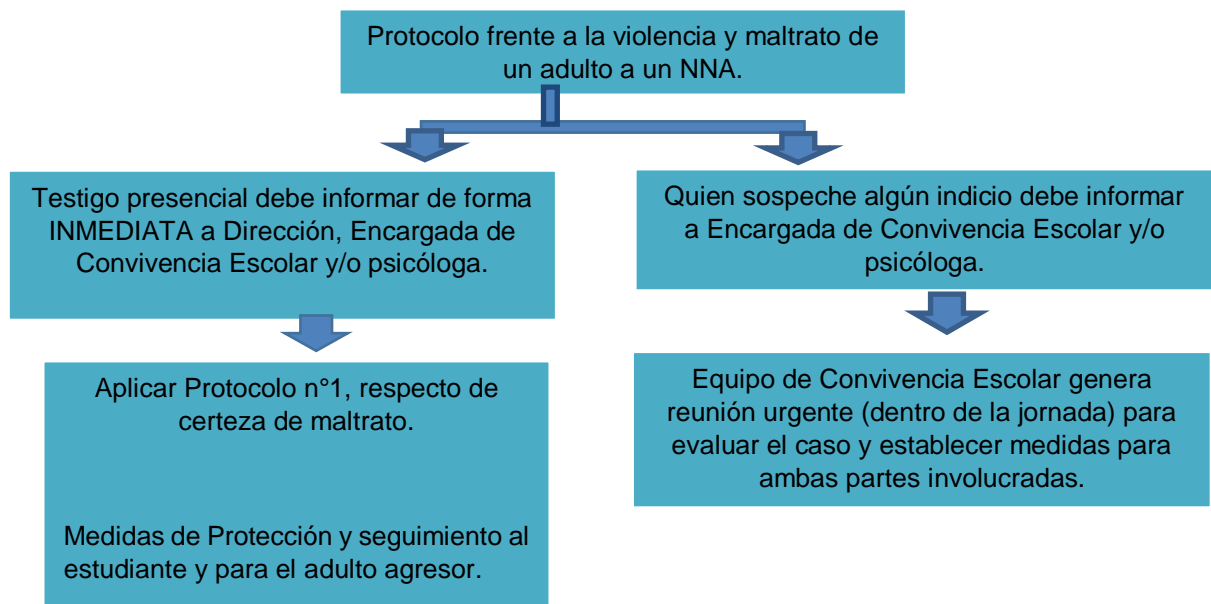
Protocolo frente a la violencia y maltrato de un adulto a un NNA.

Testigo presencial debe informar de forma INMEDIATA a Dirección, Encargada de Convivencia Escolar y/o psicóloga.

Aplicar Protocolo n°1, respecto de certeza de maltrato.

Medidas de Protección y seguimiento al estudiante y para el adulto agresor.

Quien sospeche algún indicio debe informar a Encargada de Convivencia Escolar y/o psicóloga.

Equipo de Convivencia Escolar genera reunión urgente (dentro de la jornada) para evaluar el caso y establecer medidas para ambas partes involucradas.